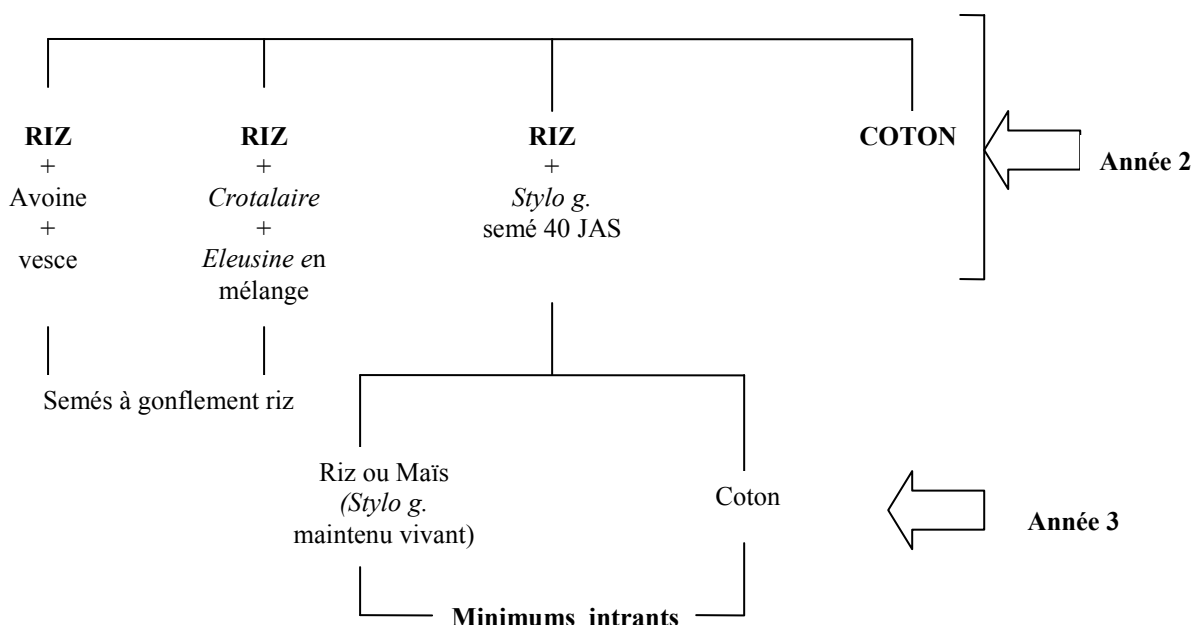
RIZ
+
Avoine
+
vesce

RIZ
+
Crotalaire
+
Eleusine en mélange

RIZ
+
Stylo g.
semé 40 JAS

COTON

Année 2

Semés à gonflement riz

Riz ou Maïs
(Stylo g.
maintenu vivant)

Coton

Année 3

Minimums intrants